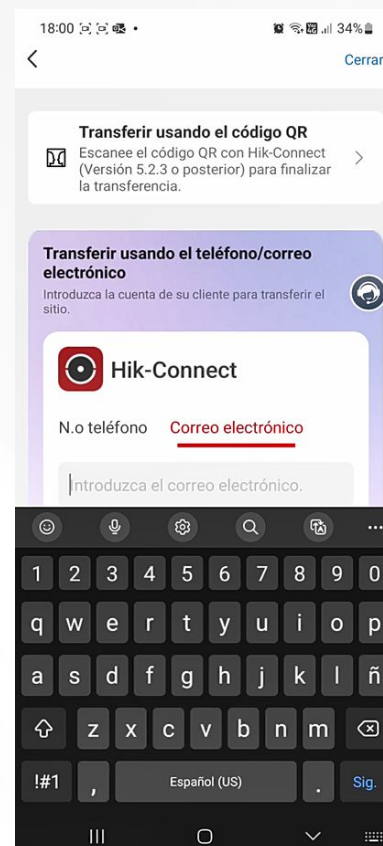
18:00 34%

<

Cerrar

Transferir usando el código QR
Escanee el código QR con Hik-Connect (Versión 5.2.3 o posterior) para finalizar la transferencia.

>

Transferir usando el teléfono/correo electrónico
Introduzca la cuenta de su cliente para transferir el sitio.

Hik-Connect

N.o teléfono Correo electrónico

Introduzca el correo electrónico.

1 2 3 4 5 6 7 8 9 0
q w e r t y u i o p
a s d f g h j k l ñ
z x c v b n m
!#1 , Español (US) . Sig.